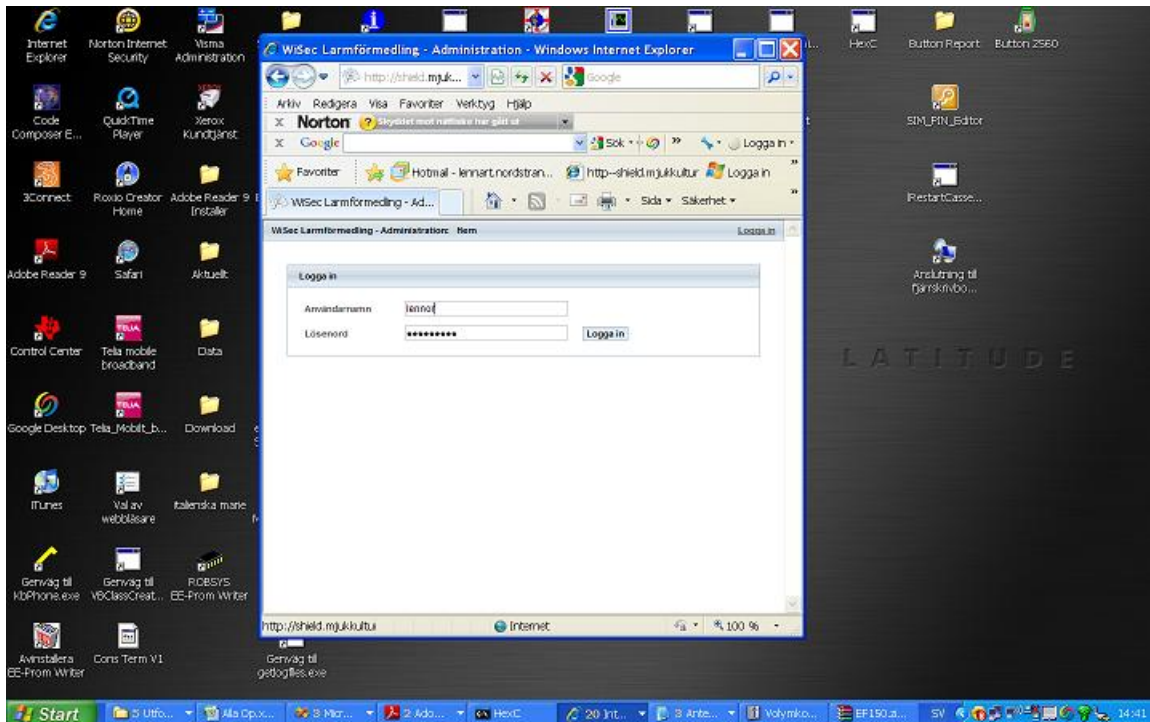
Internet Explorer
Norton Internet Security
Visma Administration
Code Composer E...
QuickTime Player
Xerox Kundtjänst
3Connect
Roxio Creator Home
Adobe Reader 9 Installer
Adobe Reader 9
Safari
Aktuellt
Control Center
Telia mobile broadband
Data
Google Desktop
Telia_Mobilt_b...
Download
iTunes
Val av webbläsare
italienska marie
Genväg till KbPhone.exe
Genväg till VBClassCreat...
ROBSYS EE-Prom Writer
Avinstallera EE-Prom Writer
Cons Term V1
Genväg till getlogfiles.exe

HexC
Button Report
Button 2560
SIM_PIN_Editor
RestartCasse...
Anslutning till fjärrskrivbo...
LATITUDE

WiSec Larmförmedling - Administration - Windows Internet Explorer
http://shield.mjuk...
Google
Arkiv Redigera Visa Favoriter Verktyg Hjälp
Norton
Google
Sök
Logga in
Favoriter
Hotmail - lennart.nordstran...
http--shield.mjukkultur
Logga in
WiSec Larmförmedling - Ad...
Sida
Säkerhet
WiSec Larmförmedling - Administration: Hem
Logga in
Logga in
Användarnamn lennart
Lösenord *********
Logga in
http://shield.mjukkultu
Internet
100 %

Start
5 Utfo...
Alla Op.x...
3 Micr...
2 Ado...
HexC
20 Int...
3 Ante...
Volymko...
EF150.a...
SV
14:41